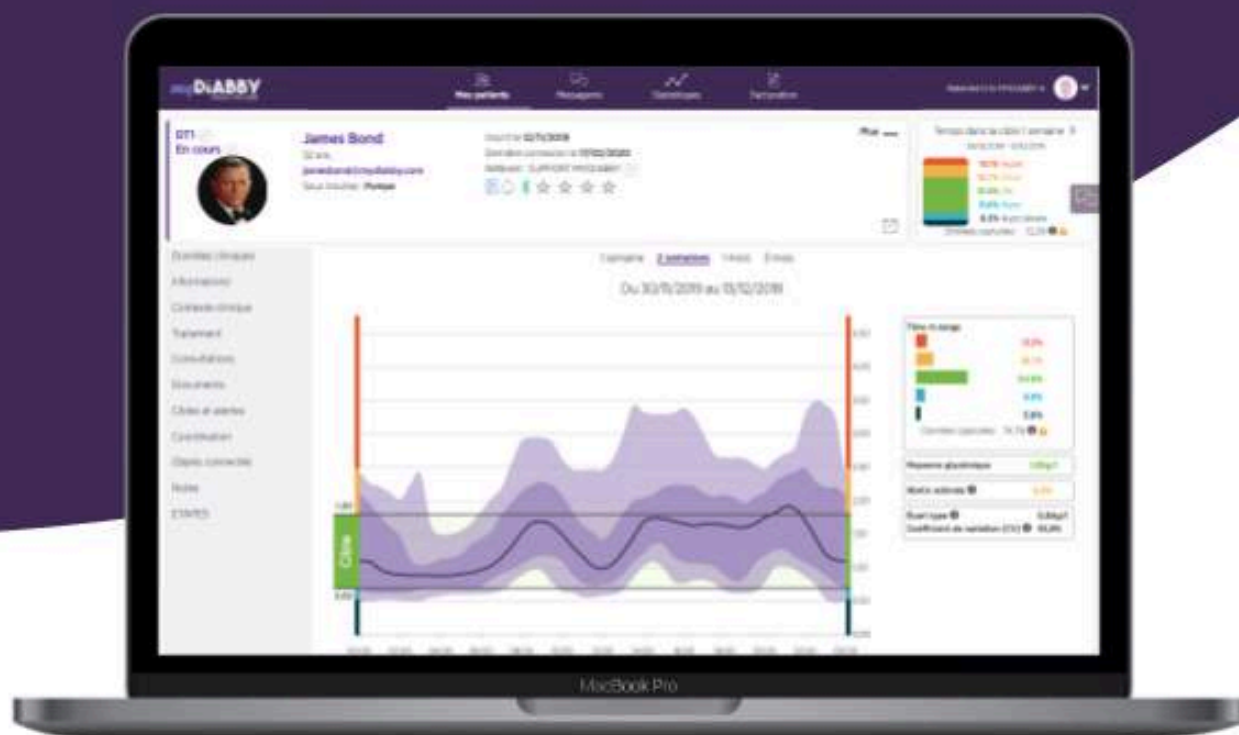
myDiABBY

Mes patients
Messagerie
Statistiques
Tarification

DT1
En cours

James Bond
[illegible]
jamesbond@mydiabby.com
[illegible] Portique

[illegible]
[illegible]
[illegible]

Plus

Temps dans la cible 1 semaine

Cible

Données cliniques
Informations
Contexte clinique
Traitement
Consultations
Documents
Cibles et alertes
Coordination
Objets connectés
Notes
ETAPES

1 semaine 2 semaines 1 mois 3 mois

Du 30/11/2019 au 13/12/2019

Temps in range

Moyenne glycémique

Écart type
Coefficient de variation (CV)

MacBook Pro